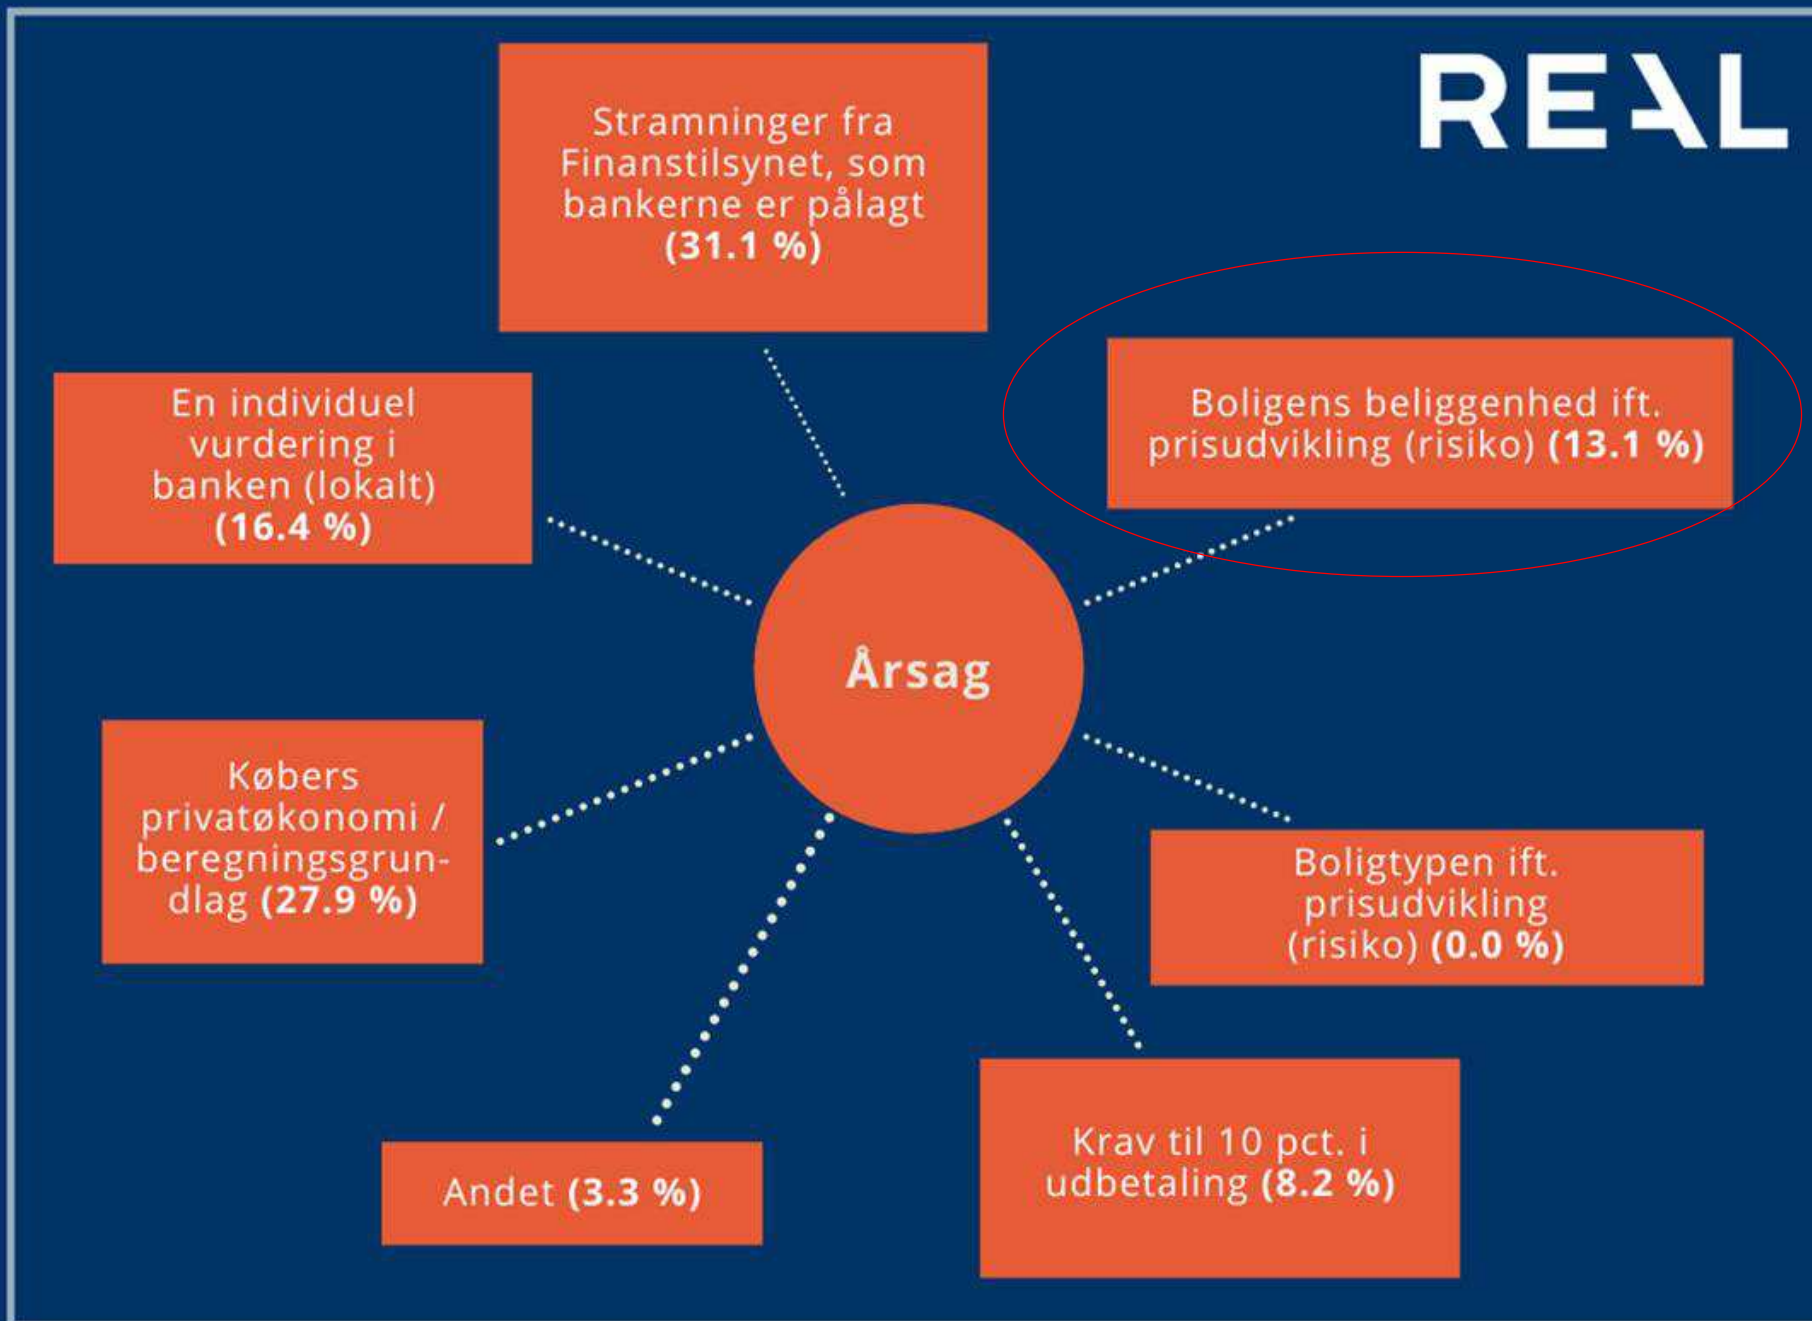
REAL

Stramninger fra Finanstilsynet, som bankerne er pålagt **(31.1 %)**

En individuel vurdering i banken (lokalt) **(16.4 %)**

Boligens beliggenhed ift. prisudvikling (risiko) **(13.1 %)**

Årsag

Købers privatøkonomi / beregningsgrundlag **(27.9 %)**

Boligtypen ift. prisudvikling (risiko) **(0.0 %)**

Andet **(3.3 %)**

Krav til 10 pct. i udbetaling **(8.2 %)**